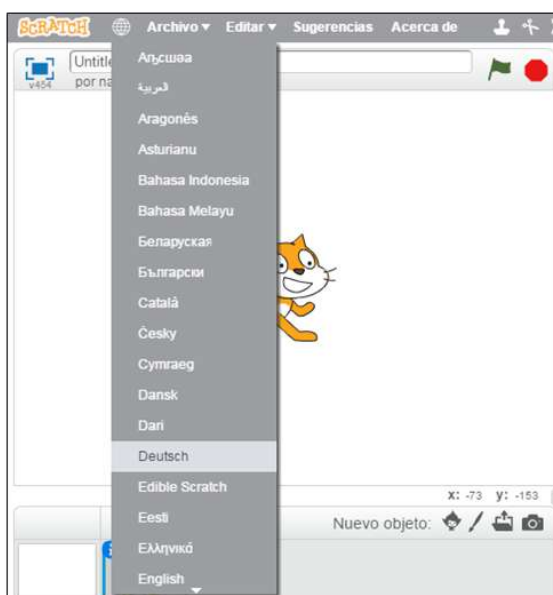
SCRATCH Archivo ▾ Editar ▾ Sugerencias Acerca de

Untitle
por na
v464

Аԥсшәа
العربية
Aragonês
Asturianu
Bahasa Indonesia
Bahasa Melayu
Беларуская
Български
Català
Česky
Cymraeg
Dansk
Dari
Deutsch
Edible Scratch
Eesti
Ελληνικά
English

x: -73 y: -153

Nuevo objeto: